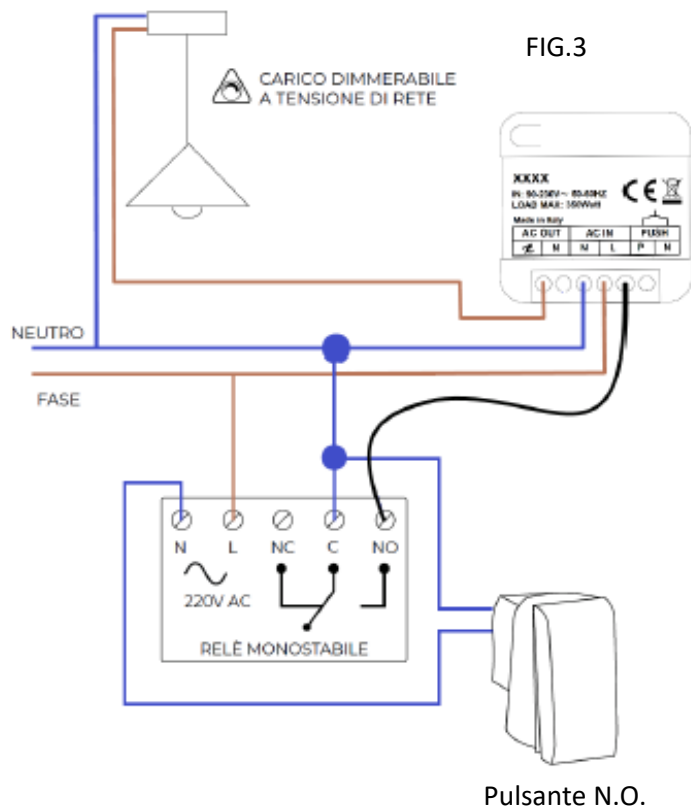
FIG.3

CARICO DIMMERABILE A TENSIONE DI RETE

XXXX
IN: 90-230V~ 50-60HZ
LOAD MAX: 350Watt
Made in Italy

CE

| AC OUT | | AC IN | | PUSH | |
|---|---|---|---|---|---|
| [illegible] | N | N | L | P | N |

NEUTRO

FASE

N L NC C NO

220V AC

RELÈ MONOSTABILE

Pulsante N.O.